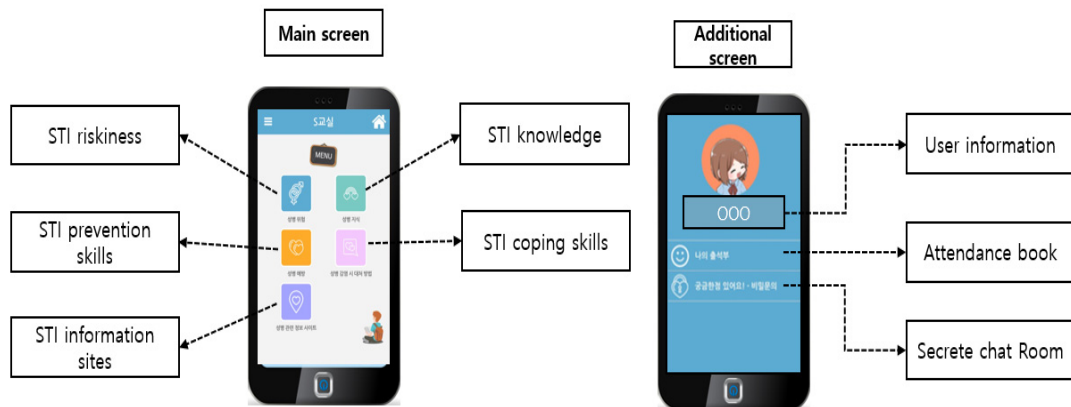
Main screen

Additional screen

STI riskiness

STI knowledge

STI prevention skills

STI coping skills

STI information sites

S교실

MENU

성병 위험

성병 지식

성병 예방

성병 감염 시 대처 방법

성병 관련 정보 사이트

User information

OOO

Attendance book

나의 출석부

궁금한점 있어요! - 비밀문의

Secrete chat Room